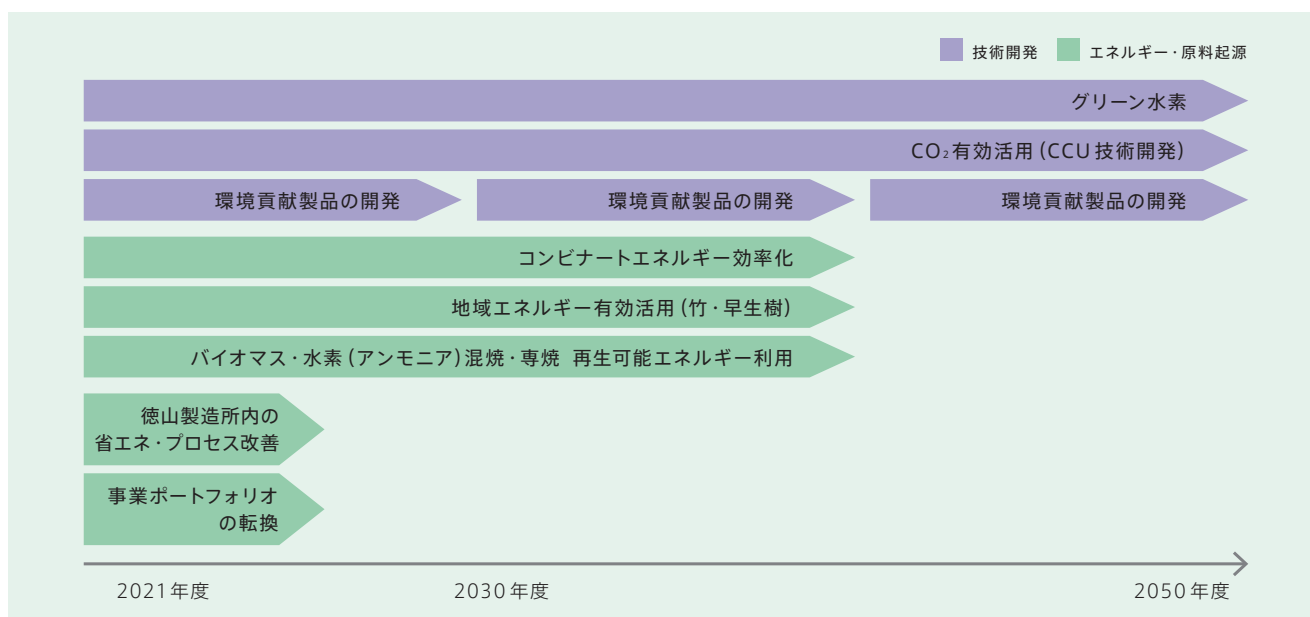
技術開発　エネルギー・原料起源

グリーン水素

$CO_2$有効活用（CCU技術開発）

環境貢献製品の開発

環境貢献製品の開発

環境貢献製品の開発

コンビナートエネルギー効率化

地域エネルギー有効活用（竹・早生樹）

バイオマス・水素（アンモニア）混焼・専焼　再生可能エネルギー利用

徳山製造所内の省エネ・プロセス改善

事業ポートフォリオの転換

2021年度

2030年度

2050年度